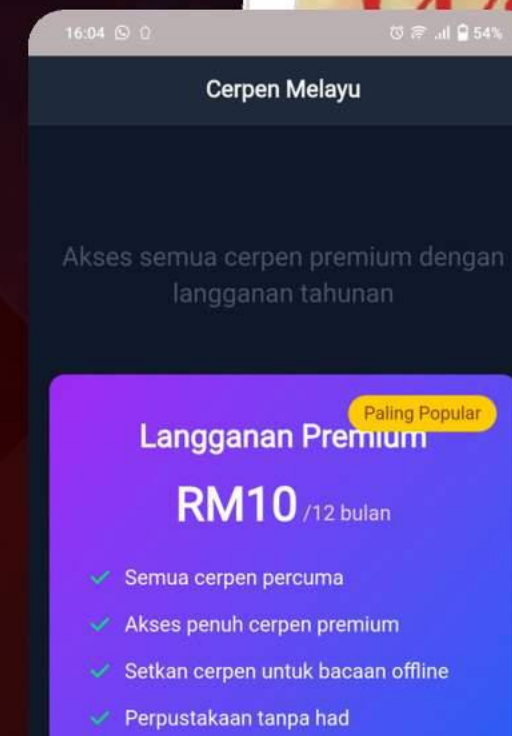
16:04

54%

Cerpen Melayu

Akses semua cerpen premium dengan langganan tahunan

Paling Popular

Langganan Premium

RM10 /12 bulan

Semua cerpen percuma

Akses penuh cerpen premium

Setkan cerpen untuk bacaan offline

Perpustakaan tanpa had